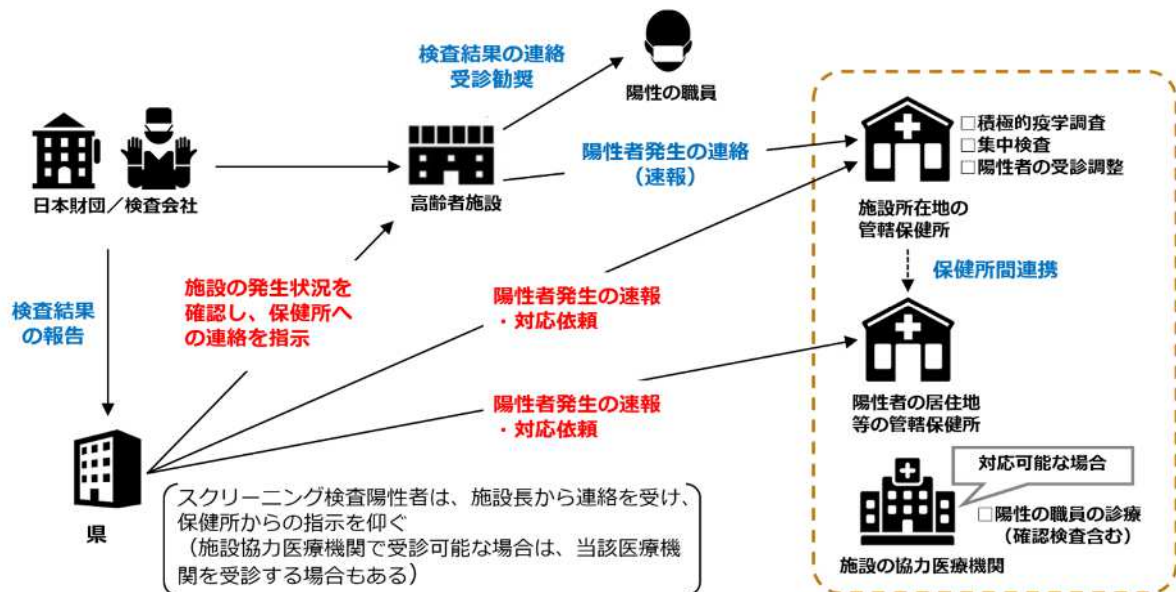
検査結果の連絡
受診勧奨

陽性の職員

日本財団／検査会社

高齢者施設

陽性者発生の連絡
（速報）

□積極的疫学調査
□集中検査
□陽性者の受診調整

施設所在地の
管轄保健所

保健所間連携

検査結果
の報告

施設の発生状況を
確認し、保健所へ
の連絡を指示

陽性者発生の速報
・対応依頼

陽性者の居住地
等の管轄保健所

陽性者発生の速報
・対応依頼

県

スクリーニング検査陽性者は、施設長から連絡を受け、保健所からの指示を仰ぐ
（施設協力医療機関で受診可能な場合は、当該医療機関を受診する場合もある）

対応可能な場合

□陽性の職員の診療
（確認検査含む）

施設の協力医療機関